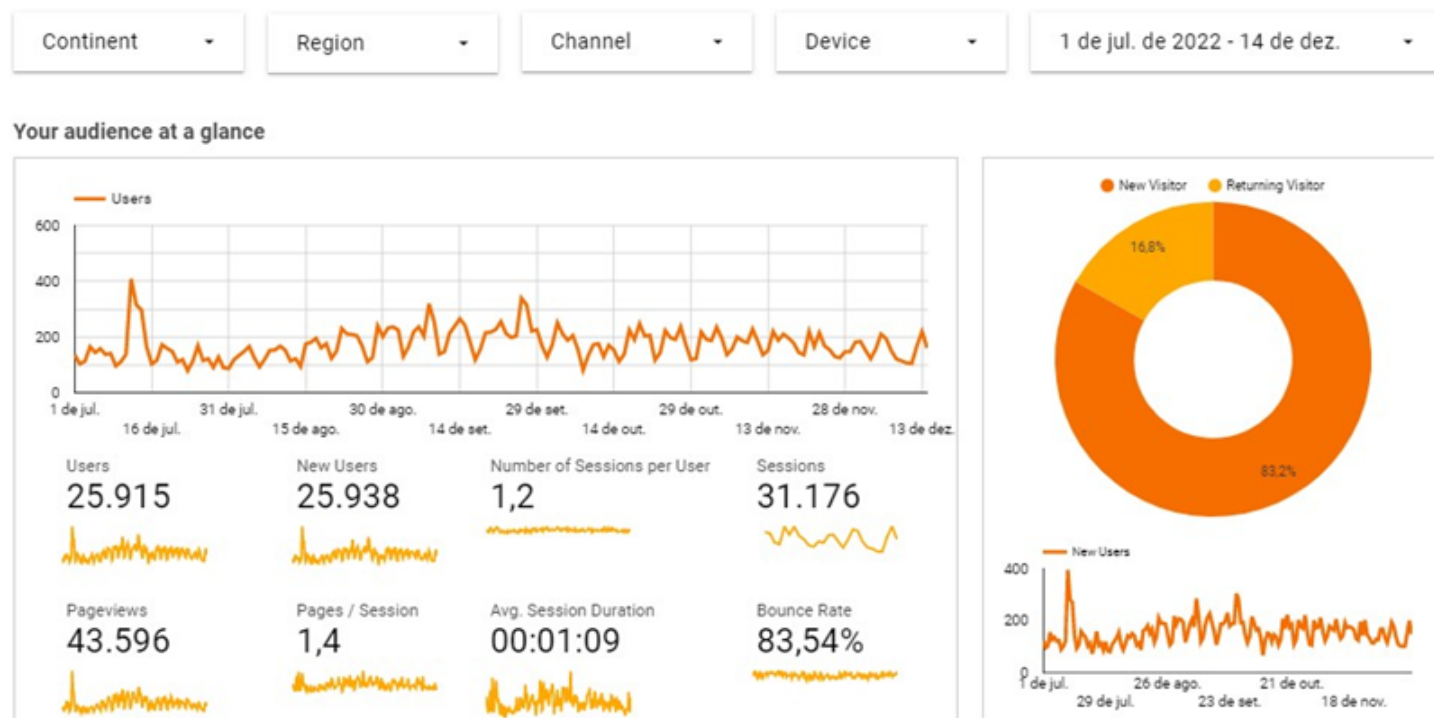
Continent
Region
Channel
Device
1 de jul. de 2022 - 14 de dez.

Your audience at a glance

Users

600
400
200
0

1 de jul.
16 de jul.
31 de jul.
15 de ago.
30 de ago.
14 de set.
29 de set.
14 de out.
29 de out.
13 de nov.
28 de nov.
13 de dez.

Users
25.915

New Users
25.938

Number of Sessions per User
1,2

Sessions
31.176

Pageviews
43.596

Pages / Session
1,4

Avg. Session Duration
00:01:09

Bounce Rate
83,54%

New Visitor
Returning Visitor

16,8%
83,2%

New Users

400
200
0

1 de jul.
29 de jul.
26 de ago.
23 de set.
21 de out.
18 de nov.